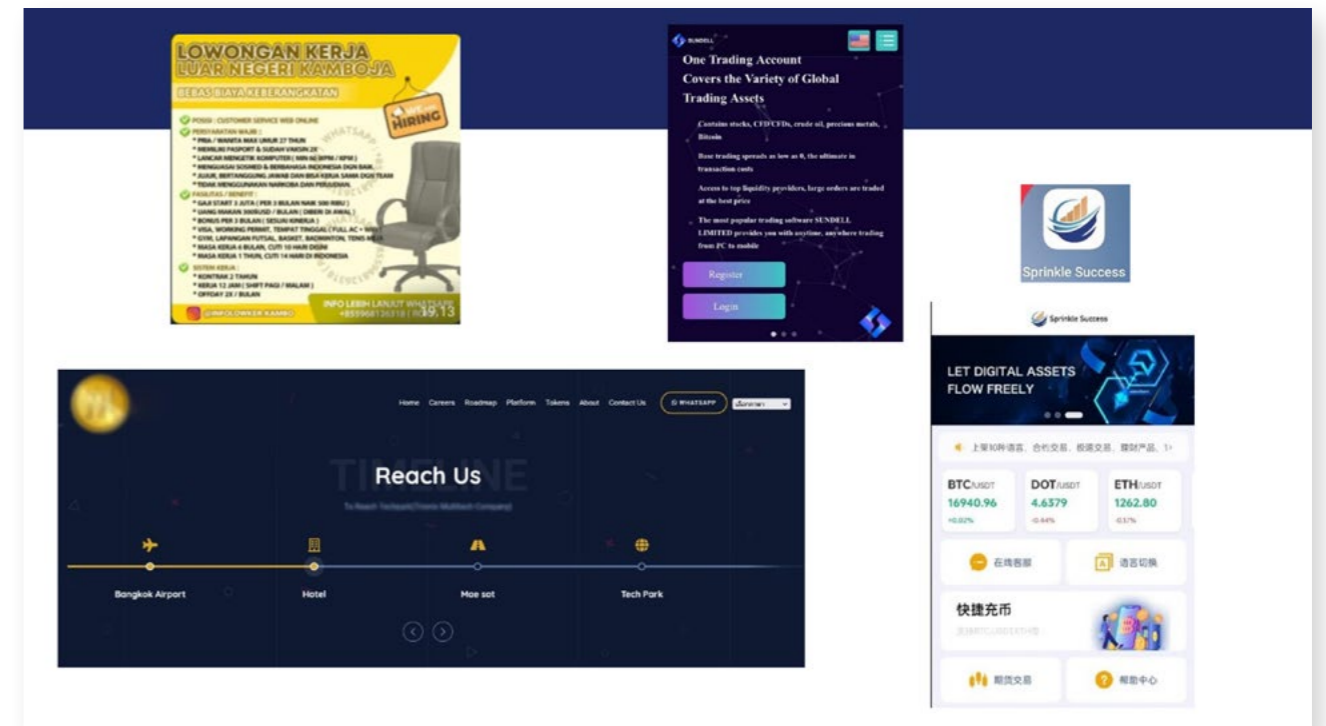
LOWONGAN KERJA
LUAR NEGERI KAMBOJA

BEBAS BIAYA KEBERANGKATAN

WE ARE HIRING

POSISI : CUSTOMER SERVICE WEB ONLINE
PERSYARATAN WAJIB :
* PRIA / WANITA MAX UMUR 27 THUN
* MEMILIKI PASPORT & SUDAH VAKSIN 2X
* LANCAR MENGETIK KOMPUTER ( MIN 60 WPM / KPM )
* MENGUASAI SOSMED & BERBAHASA INDONESIA DGN BAIK
* JUJUR, BERTANGGUNG JAWAB DAN BISA KERJA SAMA DGN TEAM
* TIDAK MENGGUNAKAN NARKOBA DAN PERJUDIAN
FASILITAS / BENEFIT :
* GAJI START 3 JUTA ( PER 3 BULAN NAIK 500 RIBU )
* UANG MAKAN 5N0USD / BULAN ( DIBERI DI AWAL )
* BONUS PER 3 BULAN ( SESUAI KINERJA )
* VISA, WORKING PERMIT, TEMPAT TINGGAL ( FULL AC + WIFI )
* GYM, LAPANGAN FUTSAL, BASKET, BADMINTON, TENIS MEJA
* MASA KERJA 6 BULAN, CUTI 10 HARI DIGINI
* MASA KERJA 1 THUN, CUTI 14 HARI DI INDONESIA
SISTEM KERJA :
* KONTRAK 2 TAHUN
* KERJA 12 JAM ( SHIFT PAGI / MALAM )
* OFFDAY 2X / BULAN

INFO LEBIH LANJUT WHATSAPP
+85596812631B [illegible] 19.13
@INFOLOWKER.KAMBO

WHATSAPP

SUNDELL

One Trading Account Covers the Variety of Global Trading Assets

Contains stocks, CFD/CFDs, crude oil, precious metals, Bitcoin

Base trading spreads as low as 0, the ultimate in transaction costs

Access to top liquidity providers, large orders are traded at the best price

The most popular trading software SUNDELL LIMITED provides you with anytime, anywhere trading from PC to mobile

Register

Login

Sprinkle Success

Sprinkle Success

LET DIGITAL ASSETS FLOW FREELY

上架10种语言, 合约交易, 极速交易, 理财产品, 1>

| BTC/USDT | DOT/USDT | ETH/USDT |
|---|---|---|
| 16940.96 | 4.6379 | 1262.80 |
| +0.02% | -0.44% | -0.57% |

在线客服

语言切换

快捷充币

支持BTC/USDT/ETH等

期货交易

帮助中心

Home Careers Roadmap Platform Tokens About Contact Us WHATSAPP เลือกภาษา

TIMELINE

Reach Us

To Reach Techpark(Trionix Multitech Company)

Bangkok Airport

Hotel

Moe sot

Tech Park